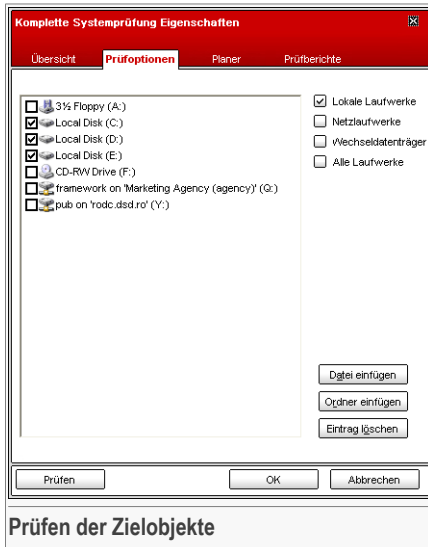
Komplette Systemprüfung Eigenschaften

Übersicht | Prüfoptionen | Planer | Prüfberichte

3½ Floppy (A:)
Local Disk (C:)
Local Disk (D:)
Local Disk (E:)
CD-RW Drive (F:)
framework on 'Marketing Agency (agency)' (G:)
pub on 'rodc.dsd.ro' (Y:)

Lokale Laufwerke
Netzlaufwerke
Wechseldatenträger
Alle Laufwerke

Datei einfügen
Ordner einfügen
Eintrag löschen

Prüfen
OK
Abbrechen

Prüfen der Zielobjekte